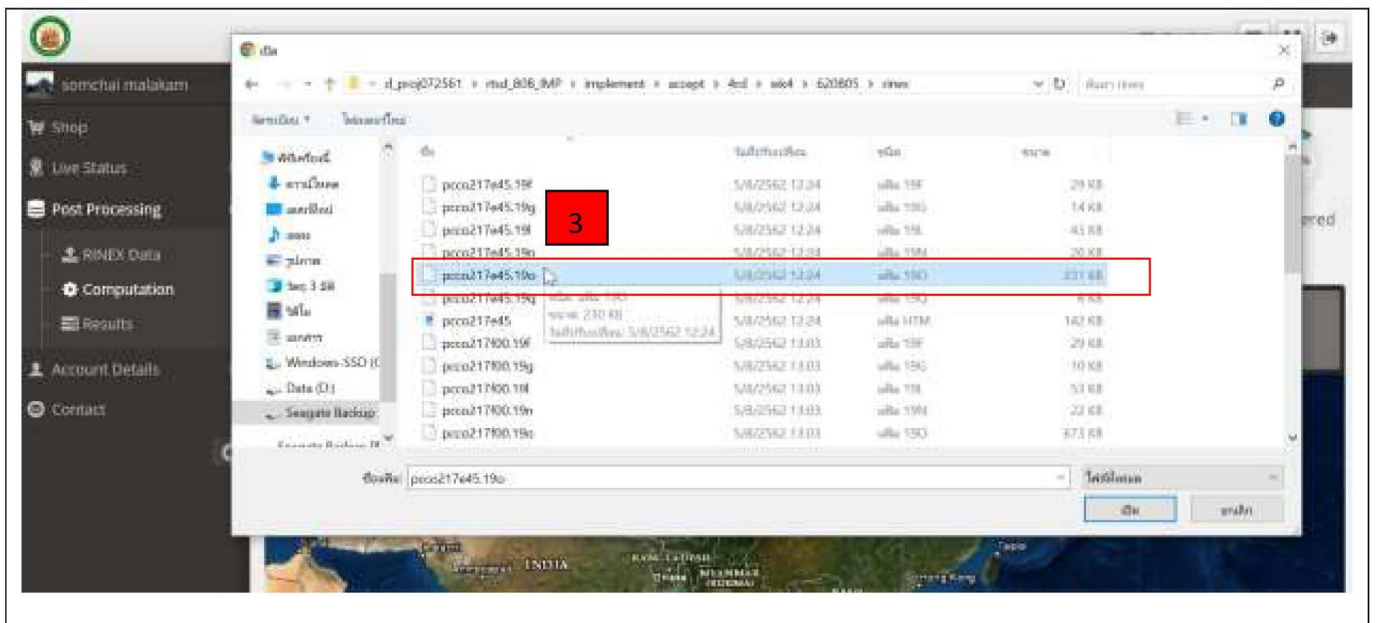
somchai malakam
Shop
Live Status
Post Processing
RINEX Data
Computation
Results
Account Details
Contact

เปิด
d_proj072561 › rtsd_808_IMP › implement › accept › 4cd › wk4 › 620805 › rinex
ค้นหา rinex
จัดระเบียบ ▾ โฟลเดอร์ใหม่
พีซีเครื่องนี้
ดาวน์โหลด
เดสก์ท็อป
เพลง
รูปภาพ
วัตถุ 3 มิติ
วิดีโอ
เอกสาร
Windows-SSD (C
Data (D:)
Seagate Backup
ชื่อ | วันที่ปรับเปลี่ยน | ชนิด | ขนาด
pcco217e45.19f | 5/8/2562 12:24 | แฟ้ม 19F | 29 KB
pcco217e45.19g | 5/8/2562 12:24 | แฟ้ม 19G | 14 KB
pcco217e45.19l | 5/8/2562 12:24 | แฟ้ม 19L | 43 KB
pcco217e45.19n | 5/8/2562 12:24 | แฟ้ม 19N | 20 KB
pcco217e45.19o | 5/8/2562 12:24 | แฟ้ม 19O | 231 KB
pcco217e45.19q | 5/8/2562 12:24 | แฟ้ม 19Q | 6 KB
pcco217e45 | 5/8/2562 12:24 | แฟ้ม HTM | 142 KB
pcco217f00.19f | 5/8/2562 13:03 | แฟ้ม 19F | 29 KB
pcco217f00.19g | 5/8/2562 13:03 | แฟ้ม 19G | 10 KB
pcco217f00.19l | 5/8/2562 13:03 | แฟ้ม 19L | 53 KB
pcco217f00.19n | 5/8/2562 13:03 | แฟ้ม 19N | 22 KB
pcco217f00.19o | 5/8/2562 13:03 | แฟ้ม 19O | 673 KB
ชนิด: แฟ้ม 19O
ขนาด: 230 KB
วันที่ปรับเปลี่ยน: 5/8/2562 12:24
3
ชื่อแฟ้ม: pcco217e45.19o
ไฟล์ทั้งหมด
เปิด
ยกเลิก
ered
INDIA